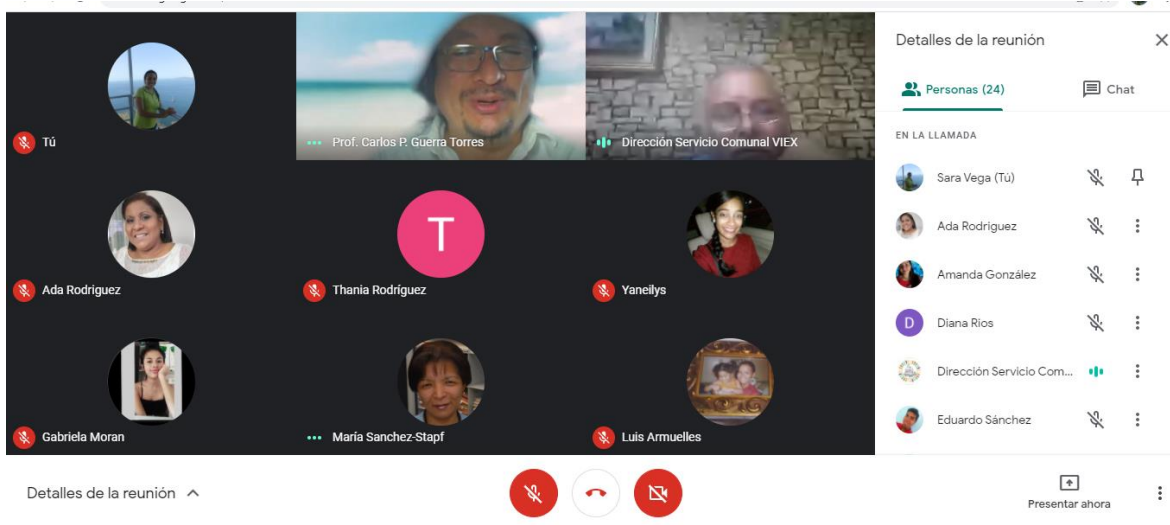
Tú

Prof. Carlos P. Guerra Torres

Dirección Servicio Comunal VIEX

T

Ada Rodriguez

Thania Rodríguez

Yaneilys

Gabriela Moran

María Sanchez-Stapf

Luis Armuelles

Detalles de la reunión

Personas (24)

Chat

EN LA LLAMADA

Sara Vega (Tú)

Ada Rodriguez

Amanda González

D

Diana Rios

Dirección Servicio Com...

Eduardo Sánchez

Detalles de la reunión

Presentar ahora